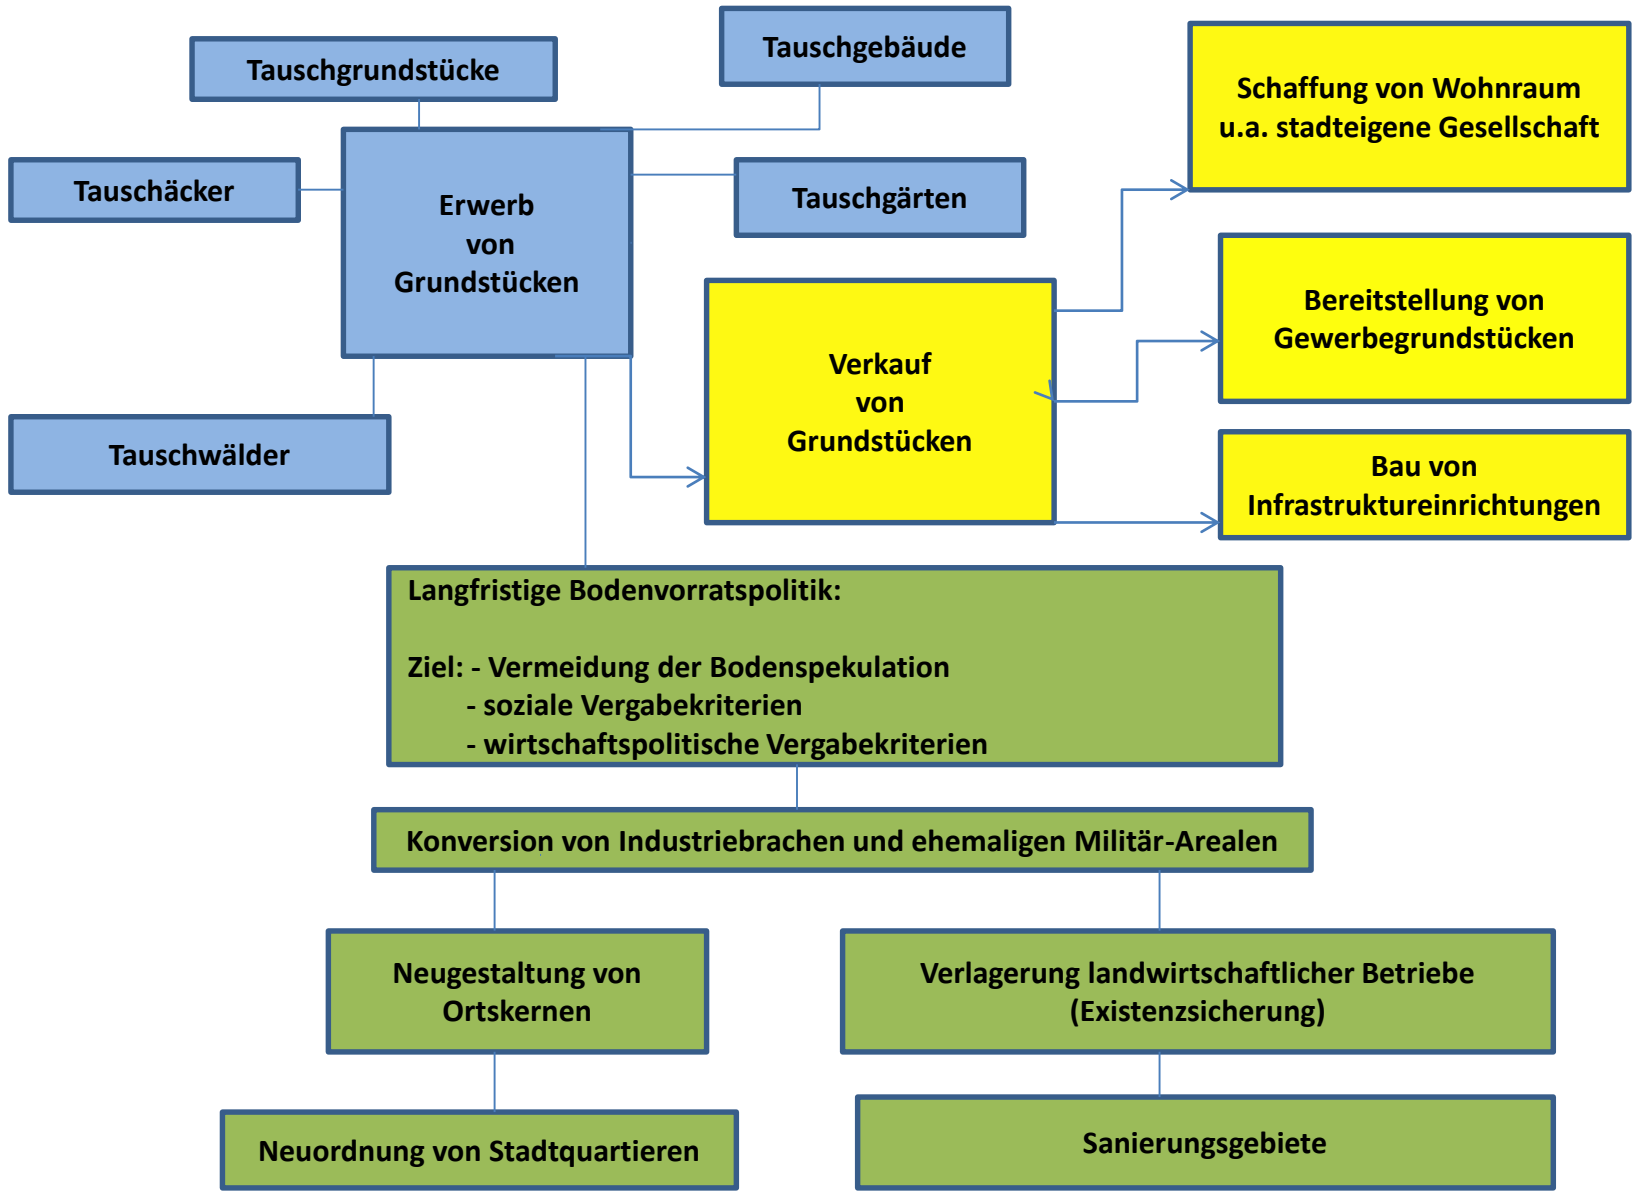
Tauschgrundstücke

Tauschgebäude

Schaffung von Wohnraum u.a. stadteigene Gesellschaft

Tauschäcker

Erwerb von Grundstücken

Tauschgärten

Bereitstellung von Gewerbegrundstücken

Verkauf von Grundstücken

Tauschwälder

Bau von Infrastruktureinrichtungen

Langfristige Bodenvorratspolitik:

Ziel: - Vermeidung der Bodenspekulation
- soziale Vergabekriterien
- wirtschaftspolitische Vergabekriterien

Konversion von Industriebrachen und ehemaligen Militär-Arealen

Neugestaltung von Ortskernen

Verlagerung landwirtschaftlicher Betriebe (Existenzsicherung)

Neuordnung von Stadtquartieren

Sanierungsgebiete